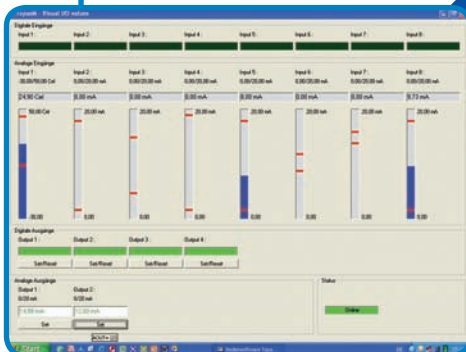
Digitale Eingänge

Input 1: Input 2: Input 3: Input 4: Input 5: Input 6: Input 7: Input 8:

Analoge Eingänge

Input 1: Input 2: Input 3: Input 4: Input 5: Input 6: Input 7: Input 8:

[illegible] 0,00/20,00 mA 0,00/20,00 mA 0,00/20,00 mA 0,00/20,00 mA 0,00/20,00 mA 0,00/20,00 mA 0,00/20,00 mA

24,90 Cel 0,00 mA 0,00 mA 0,00 mA 0,00 mA 0,00 mA 0,00 mA 9,73 mA

50,00 Cel 20,00 mA 20,00 mA 20,00 mA 20,00 mA 20,00 mA 20,00 mA 20,00 mA

0,00 0,00 0,00 0,00 0,00 0,00 0,00 0,00

Digitale Ausgänge

Output 1: Output 2: Output 3: Output 4:

Set/Reset Set/Reset Set/Reset Set/Reset

Analoge Ausgänge

Output 1: Output 2:

0/20 mA 0/20 mA

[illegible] mA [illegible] mA

Set Set

Status

Online

Start